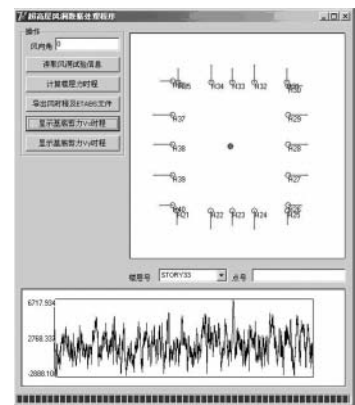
超高层风洞数据处理程序

操作

风向角 0

读取风洞试验信息

计算楼层力时程

导出风时程至ETABS文件

显示基底剪力Vx时程

显示基底剪力Vy时程

R35 R34 R33 R32 R30

R37 R29

R38 R28

R39 R27

R21 R22 R23 R24 R25

楼层号 STORY33 点号

6717.534

2768.337

-2888.108